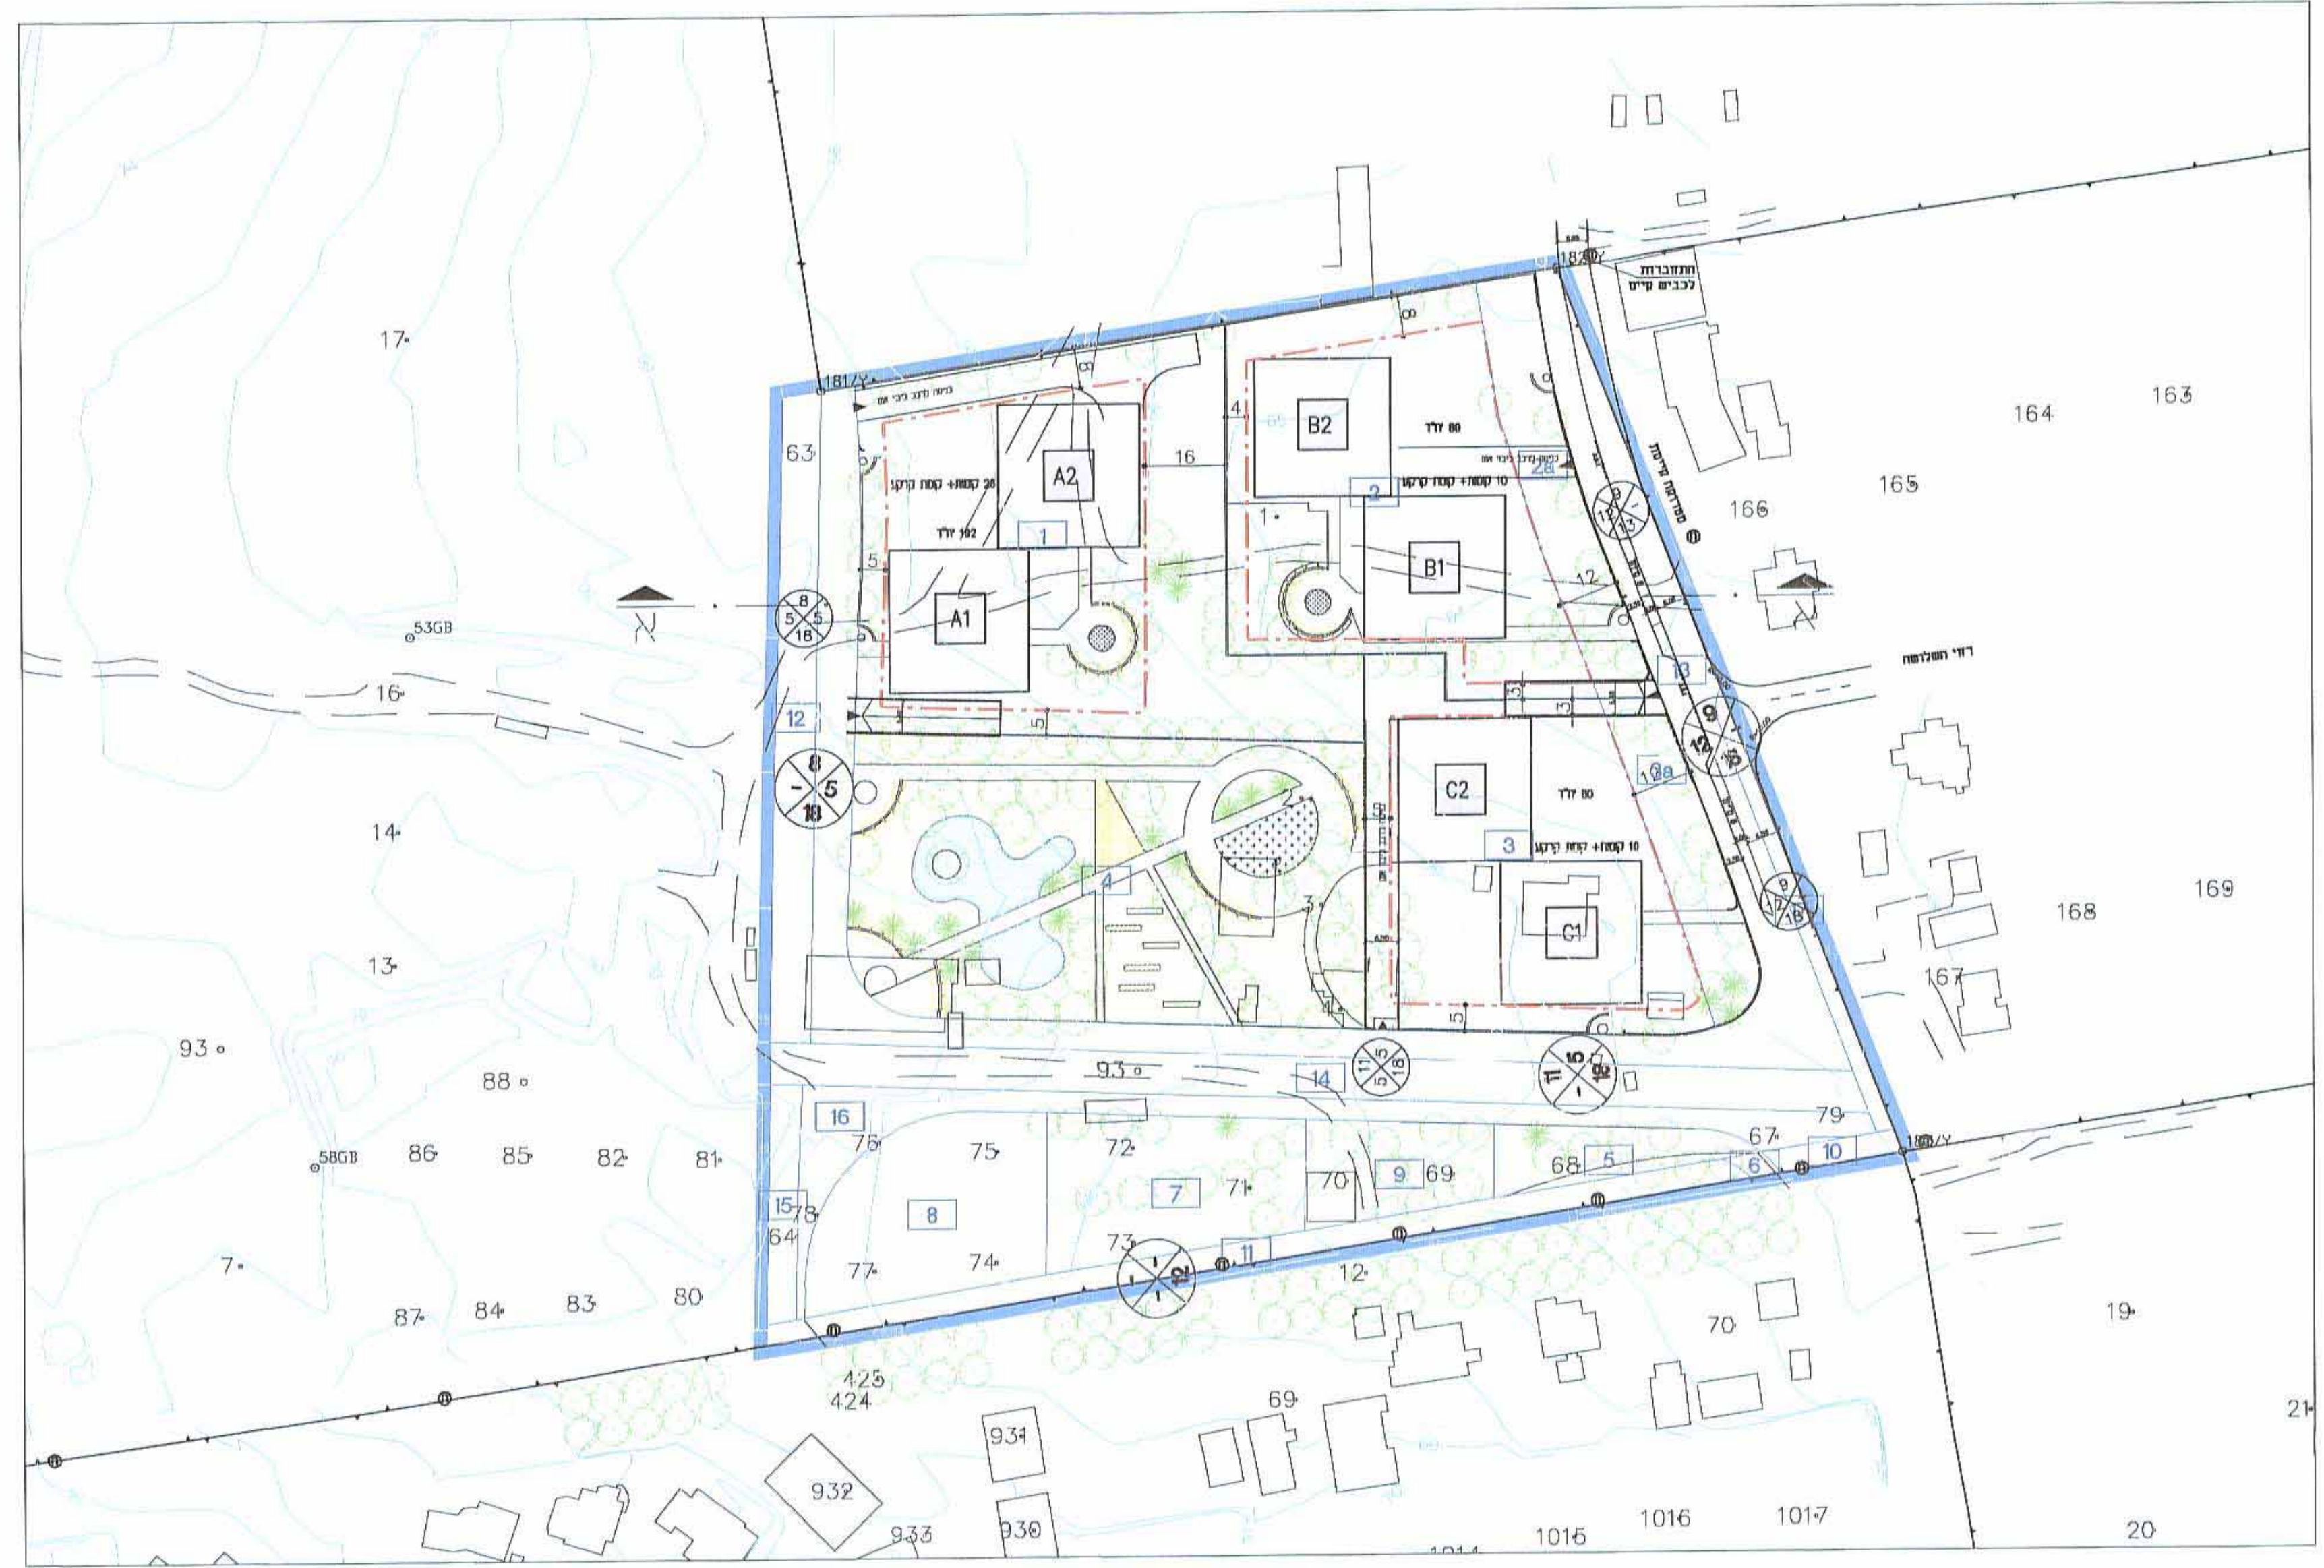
17
63
181/Y
A2
1
28 קומות+ קומת קרקע
102 יח"ד
A1
5
16
4
B2
80 יח"ד
2a
2
10 קומות+ קומת קרקע
B1
1
12
182/Y
התחברות לכבישים קיים
מסעדות קיימות
164
163
165
166
8
5 5
18
12 13
53GB
16
א
א
רחוב השלושה
13
12
9 12 15
8
5
18
C2
80 יח"ד
12a
3
10 קומות+ קומת קרקע
14
4
C1
3
168
169
167
13
9 12 18
93
88
93
11 5 18
11 15 12
14
79
16
76
75
72
67
180/Y
10
58GB
86
85
82
81
7
71
70
9
69
68
5
6
15
78
8
64
73
11
7
77
74
12
87
84
83
80
70
19
425
424
69
21
931
932
933
930
1015
1016
1017
20